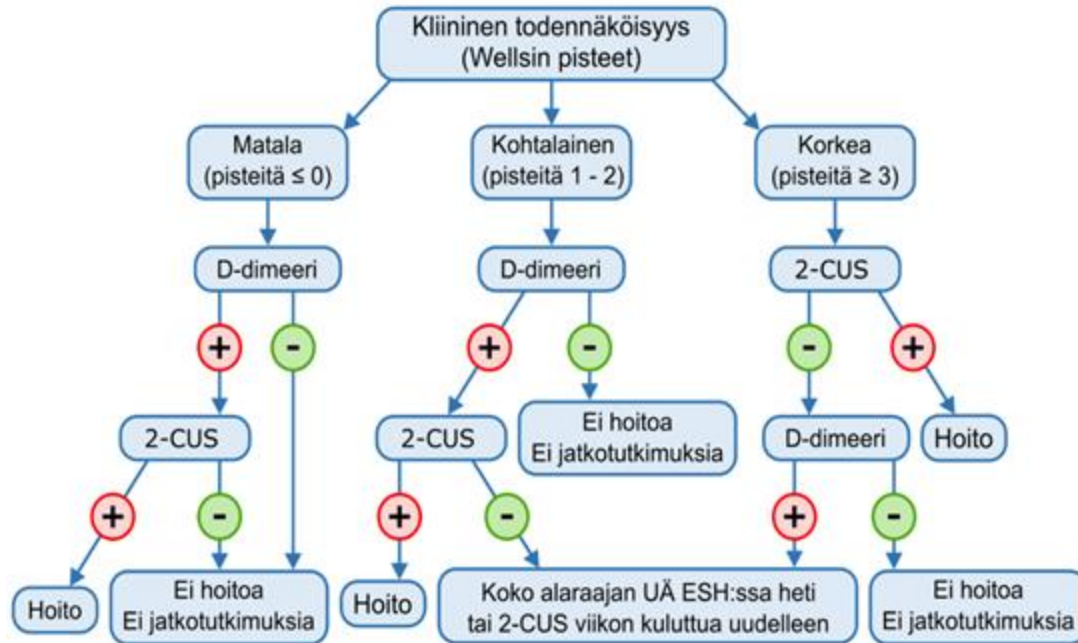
Kliininen todennäköisyys
(Wellsin pisteet)

Matala
(pisteitä ≤ 0)

Kohtalainen
(pisteitä 1 - 2)

Korkea
(pisteitä ≥ 3)

D-dimeeri

D-dimeeri

2-CUS

+

-

+

-

-

+

2-CUS

2-CUS

Ei hoitoa
Ei jatkotutkimuksia

D-dimeeri

Hoito

+

-

+

-

+

-

Hoito

Ei hoitoa
Ei jatkotutkimuksia

Hoito

Koko alaraajan UÄ ESH:ssa heti
tai 2-CUS viikon kuluttua uudelleen

Ei hoitoa
Ei jatkotutkimuksia